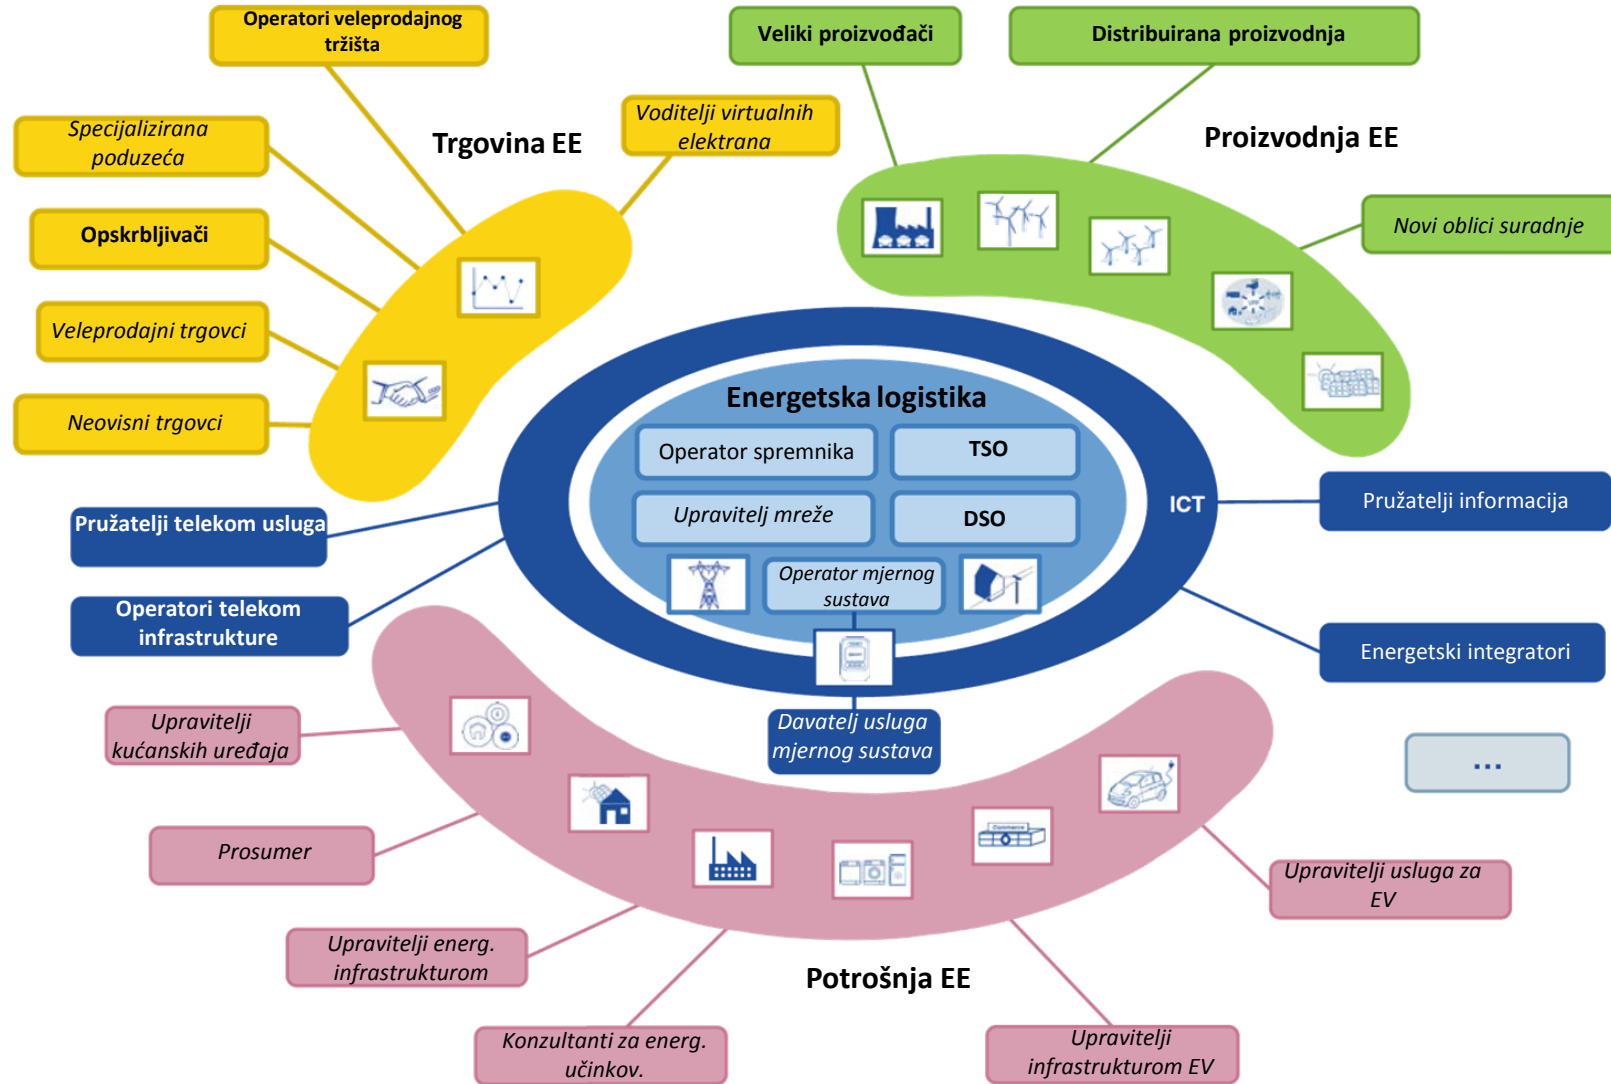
Operatori veleprodajnog tržišta

Specijalizirana poduzeća

Opskrbljivači

Veleprodajni trgovci

Neovisni trgovci

Trgovina EE

Voditelji virtualnih elektrana

Veliki proizvođači

Distribuirana proizvodnja

Proizvodnja EE

Novi oblici suradnje

Energetska logistika

Operator spremnika

TSO

Upravitelj mreže

DSO

Operator mjernog sustava

ICT

Pružatelji informacija

Energetski integratori

Pružatelji telekom usluga

Operatori telekom infrastrukture

Davatelj usluga mjernog sustava

Upravitelji kućanskih uređaja

Prosumer

Upravitelji energ. infrastrukturom

Konzultanti za energ. učinkov.

Potrošnja EE

Upravitelji infrastrukturom EV

Upravitelji usluga za EV

...